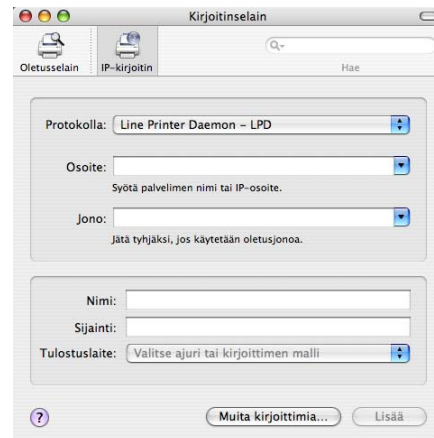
Kirjoitinselain

Oletusselain IP-kirjoitin

Hae

Protokolla: Line Printer Daemon – LPD

Osoite:

Syötä palvelimen nimi tai IP-osoite.

Jono:

Jätä tyhjäksi, jos käytetään oletusjonoa.

Nimi:

Sijainti:

Tulostuslaite: Valitse ajuri tai kirjoittimen malli

?

Muita kirjoittimia...

Lisää